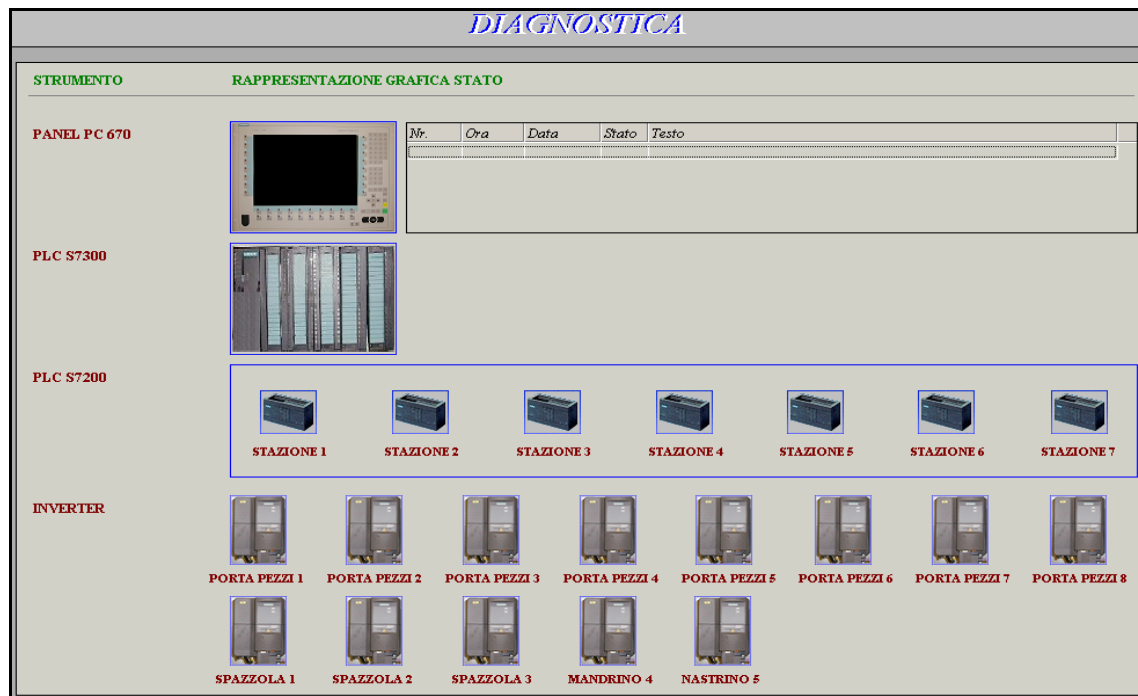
DIAGNOSTICA

STRUMENTO

RAPPRESENTAZIONE GRAFICA STATO

PANEL PC 670

| Nr. | Ora | Data | Stato | Testo |
|---|---|---|---|---|
| | | | | |

PLC S7300

PLC S7200

STAZIONE 1
STAZIONE 2
STAZIONE 3
STAZIONE 4
STAZIONE 5
STAZIONE 6
STAZIONE 7

INVERTER

PORTA PEZZI 1
PORTA PEZZI 2
PORTA PEZZI 3
PORTA PEZZI 4
PORTA PEZZI 5
PORTA PEZZI 6
PORTA PEZZI 7
PORTA PEZZI 8

SPAZZOLA 1
SPAZZOLA 2
SPAZZOLA 3
MANDRINO 4
NASTRINO 5